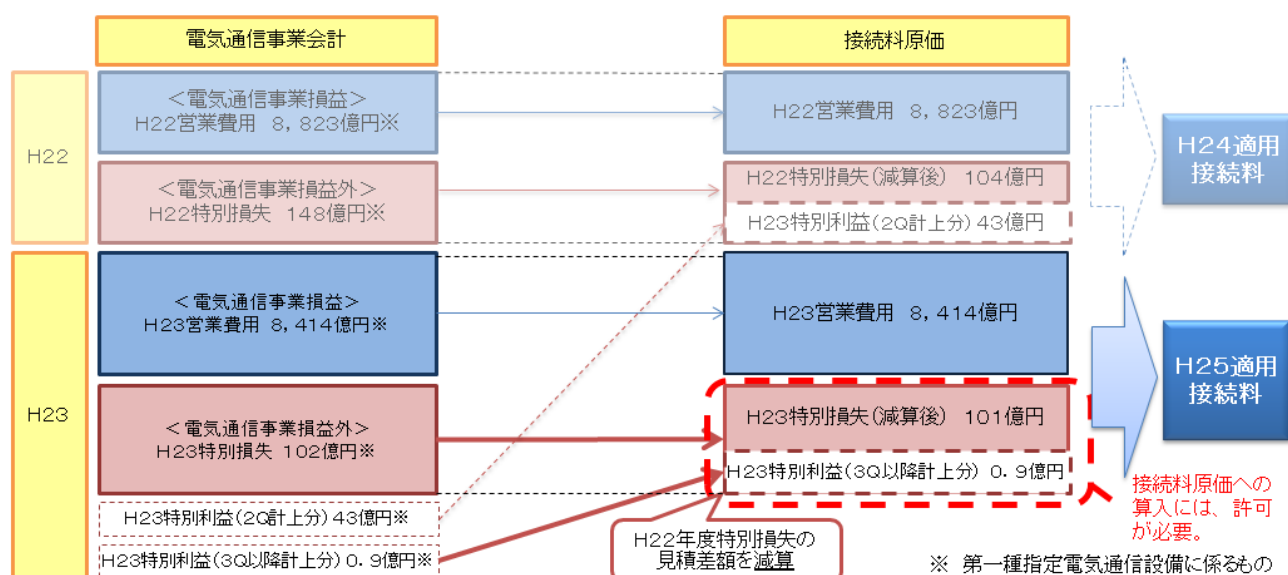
電気通信事業会計

接続料原価

H22

<電気通信事業損益>
H22営業費用 8,823億円※

H22営業費用 8,823億円

H24適用
接続料

<電気通信事業損益外>
H22特別損失 148億円※

H22特別損失(減算後) 104億円

H23特別利益(2Q計上分) 43億円

H23

<電気通信事業損益>
H23営業費用 8,414億円※

H23営業費用 8,414億円

H25適用
接続料

<電気通信事業損益外>
H23特別損失 102億円※

H23特別損失(減算後) 101億円

H23特別利益(3Q以降計上分) 0.9億円

接続料原価への算入には、許可が必要。

H23特別利益(2Q計上分) 43億円※

H23特別利益(3Q以降計上分) 0.9億円※

H22年度特別損失の見積差額を減算

※ 第一種指定電気通信設備に係るもの